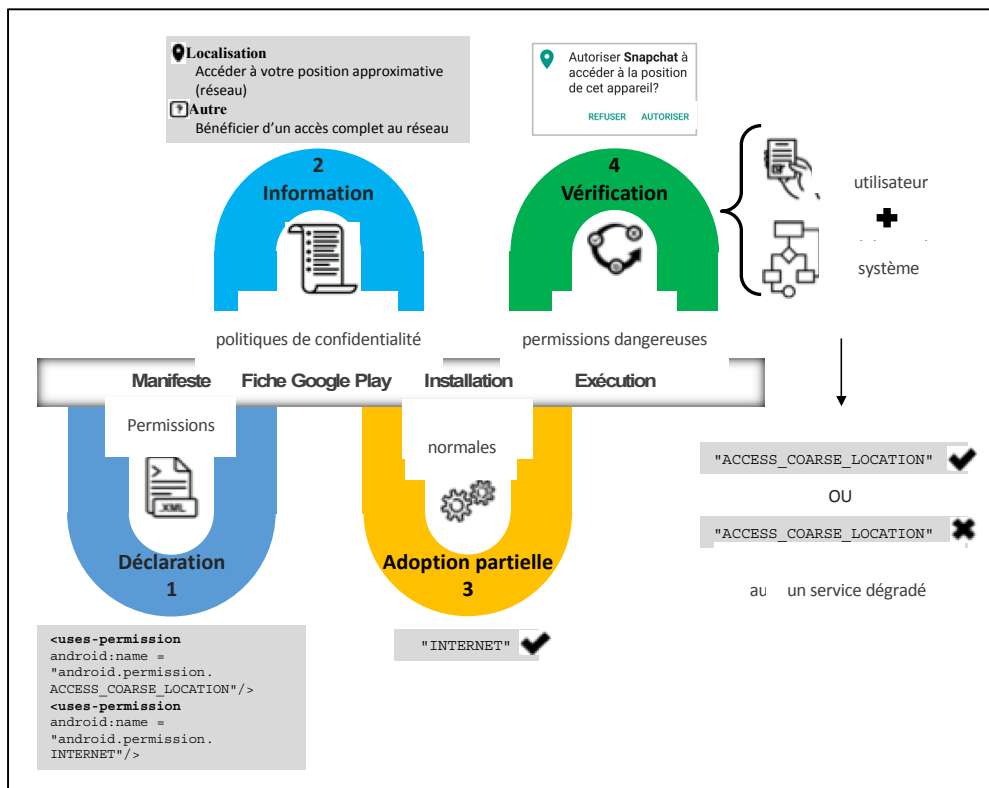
Localisation
Accéder à votre position approximative (réseau)
Autre
Bénéficier d'un accès complet au réseau

Autoriser Snapchat à accéder à la position de cet appareil?
REFUSER AUTORISER

2
Information

4
Vérification

utilisateur
système

politiques de confidentialité

permissions dangereuses

Manifeste Fiche Google Play Installation Exécution

Permissions

normales

"ACCESS_COARSE_LOCATION"

OU

"ACCESS_COARSE_LOCATION"

au un service dégradé

XML

Déclaration
1

Adoption partielle
3

<uses-permission
android:name =
"android.permission.
ACCESS_COARSE_LOCATION"/>
<uses-permission
android:name =
"android.permission.
INTERNET"/>

"INTERNET"